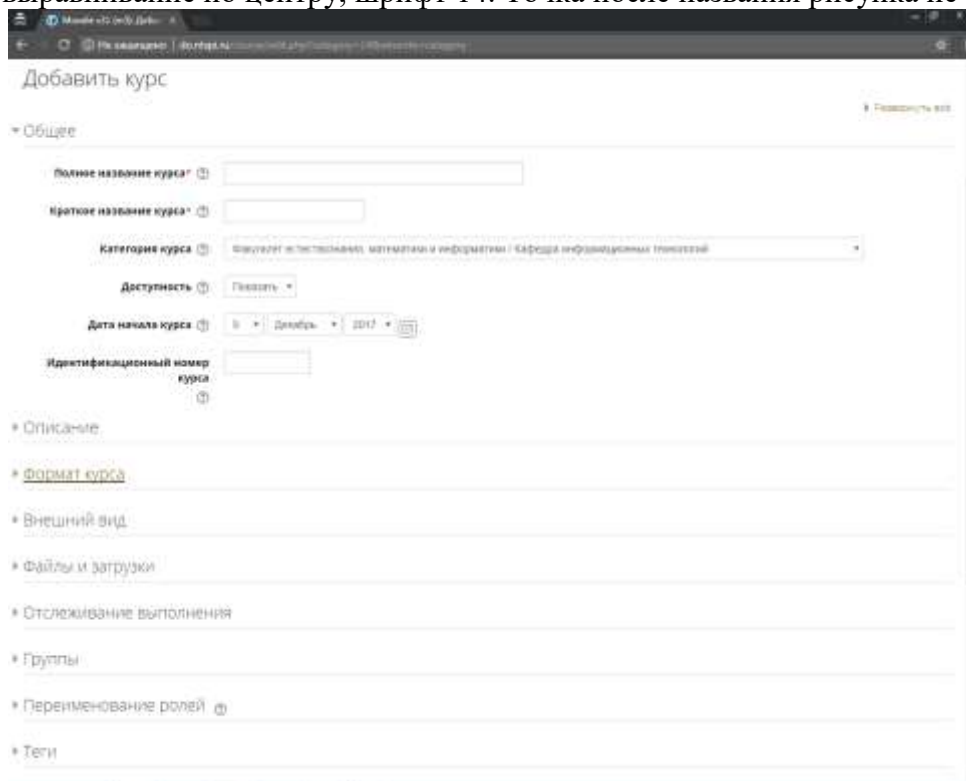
выравнивание по центру, шрифт 14. Точка после названия рисунка не

Moodle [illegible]

Не защищено | do.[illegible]

Добавить курс

Развернуть всё

Общее

Полное название курса

Краткое название курса

Категория курса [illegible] Факультет естествознания, математики и информатики / Кафедра информационных технологий

Доступность Показать

Дата начала курса 5 Декабрь 2017

Идентификационный номер курса

Описание

Формат курса

Внешний вид

Файлы и загрузки

Отслеживание выполнения

Группы

Переименование ролей

Теги